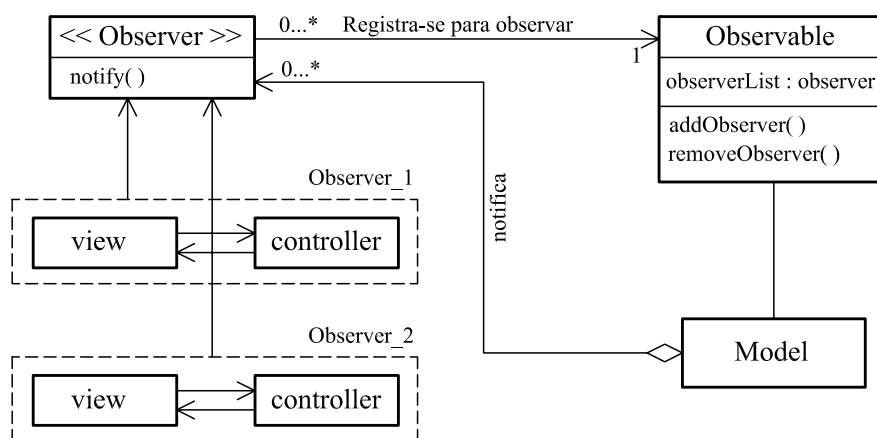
<< Observer >>

notify( )

0...*

Registra-se para observar

1

Observable

observerList : observer

addObserver( )

removeObserver( )

0...*

notifica

Observer_1

view

controller

Observer_2

view

controller

Model